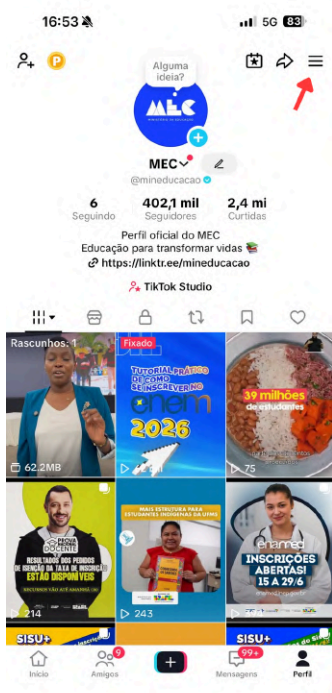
16:53

5G 83

Alguma ideia?

MEC
MINISTÉRIO DA EDUCAÇÃO

MEC

@mineducacao

6
Seguindo

402,1 mil
Seguidores

2,4 mi
Curtidas

Perfil oficial do MEC
Educação para transformar vidas 📚
https://linktr.ee/mineducacao

TikTok Studio

Rascunhos: 1

62,2MB

Fixado

TUTORIAL PRÁTICO DE COMO SE INSCREVER NO enem 2026

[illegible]

39 milhões de estudantes

75

PROVA NACIONAL DOCENTE

RESULTADOS DOS PEDIDOS DE ISENÇÃO DA TAXA DE INSCRIÇÃO ESTÃO DISPONÍVEIS

214

MAIS ESTRUTURA PARA ESTUDANTES INDÍGENAS DA UFMS

243

enamed

INSCRIÇÕES ABERTAS!
15 A 29/6

SISU+

SISU+

Início

9
Amigos

99+
Mensagens

Perfil